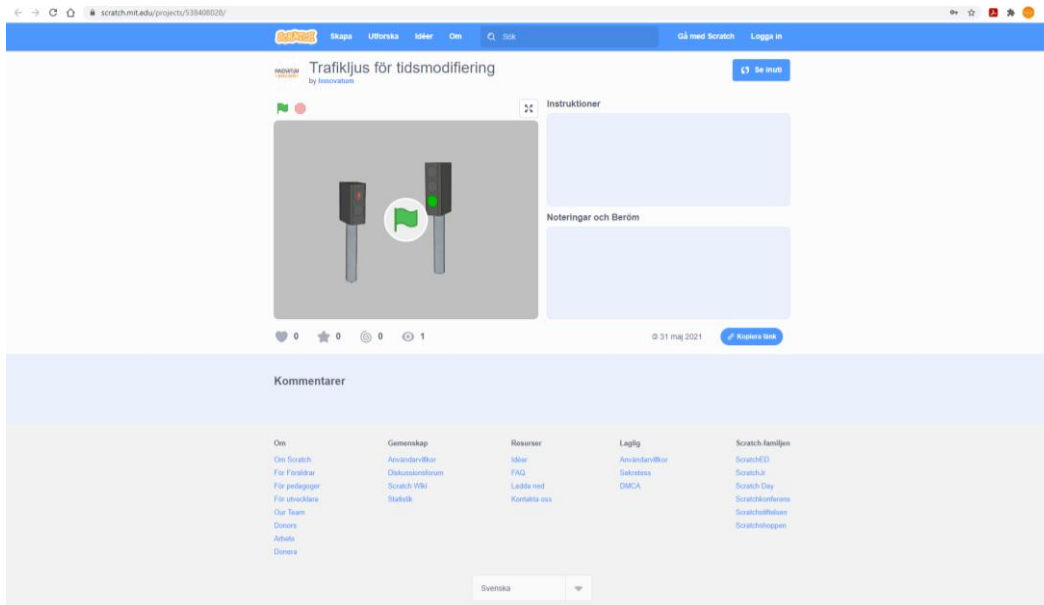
scratch.mit.edu/projects/538408028/

Scratch Skapa Utforska Idéer Om Sök Gå med Scratch Logga in

Trafikljus för tidsmodifiering
by Innovatum

Se inuti

Instruktioner

Noteringar och Beröm

0 0 0 1

31 maj 2021

Kopiera länk

Kommentarer

Om
Om Scratch
För Föräldrar
För pedagoger
För utvecklare
Our Team
Donors
Arbete
Donera

Gemenskap
Användarvillkor
Diskussionsforum
Scratch Wiki
Statistik

Resurser
Idéer
FAQ
Ladda ned
Kontakta oss

Laglig
Användarvillkor
Sekretess
DMCA

Scratch-familjen
ScratchED
ScratchJr
Scratch Day
Scratchkonferens
Scratchstiftelsen
Scratchshoppen

Svenska